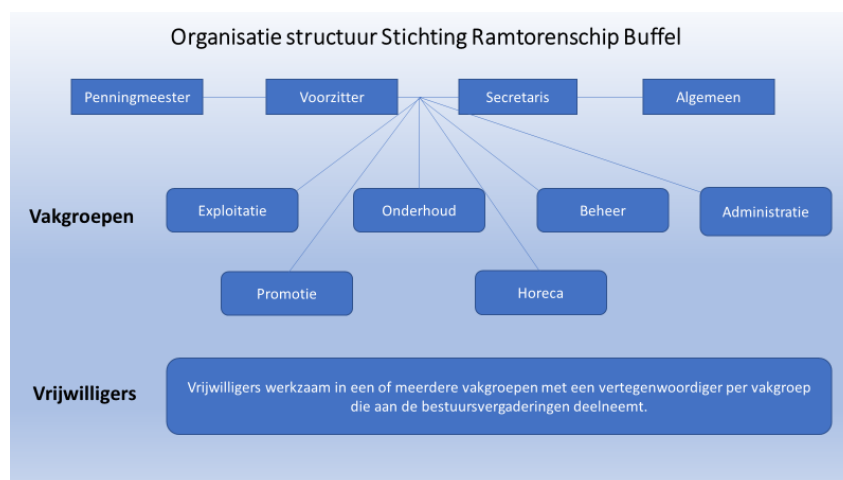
Organisatie structuur Stichting Ramtorenschip Buffel

Penningmeester

Voorzitter

Secretaris

Algemeen

Vakgroepen

Exploitatie

Onderhoud

Beheer

Administratie

Promotie

Horeca

Vrijwilligers

Vrijwilligers werkzaam in een of meerdere vakgroepen met een vertegenwoordiger per vakgroep die aan de bestuursvergaderingen deelneemt.